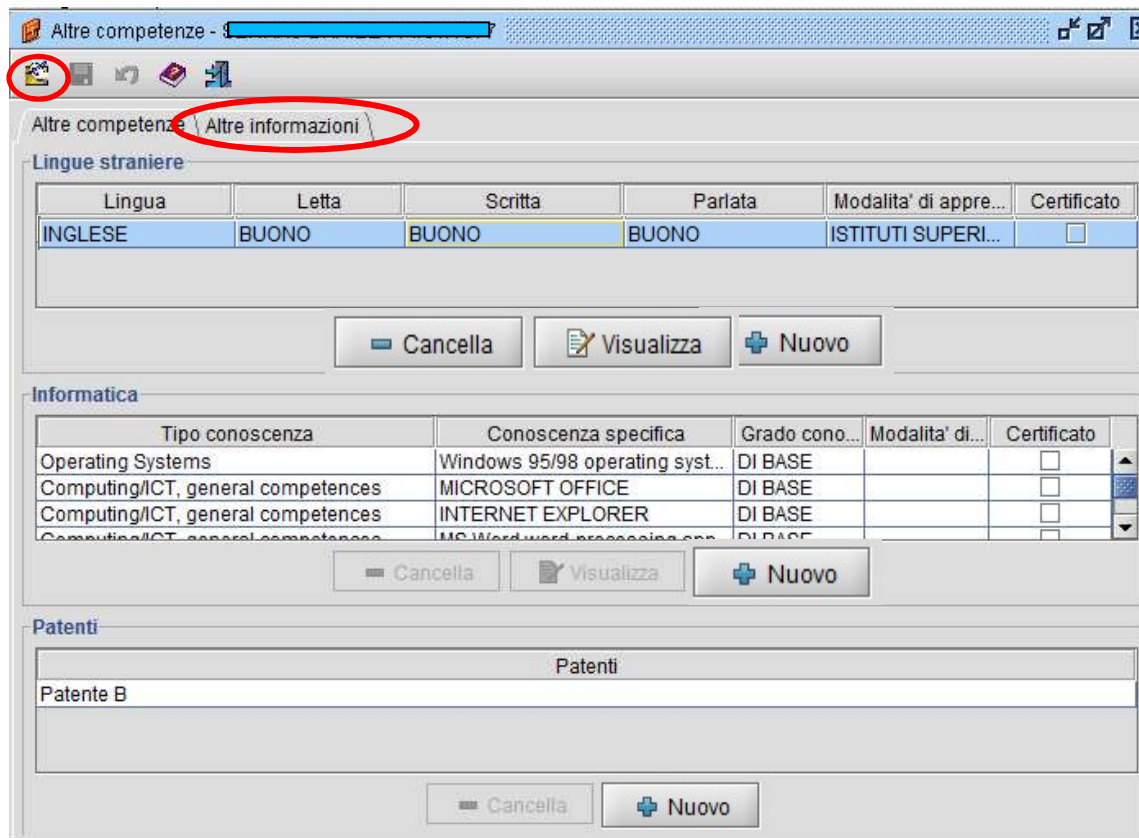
Altre competenze - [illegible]

Altre competenze | Altre informazioni

Lingue straniere

| Lingua | Letta | Scritta | Parlata | Modalita' di appre... | Certificato |
|---|---|---|---|---|---|
| INGLESE | BUONO | BUONO | BUONO | ISTITUTI SUPERI... | |

Cancella | Visualizza | Nuovo

Informatica

| Tipo conoscenza | Conoscenza specifica | Grado cono... | Modalita' di... | Certificato |
|---|---|---|---|---|
| Operating Systems | Windows 95/98 operating syst... | DI BASE | | |
| Computing/ICT, general competences | MICROSOFT OFFICE | DI BASE | | |
| Computing/ICT, general competences | INTERNET EXPLORER | DI BASE | | |
| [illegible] | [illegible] | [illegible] | | |

Cancella | Visualizza | Nuovo

Patenti

| Patenti |
|---|
| Patente B |

Cancella | Nuovo